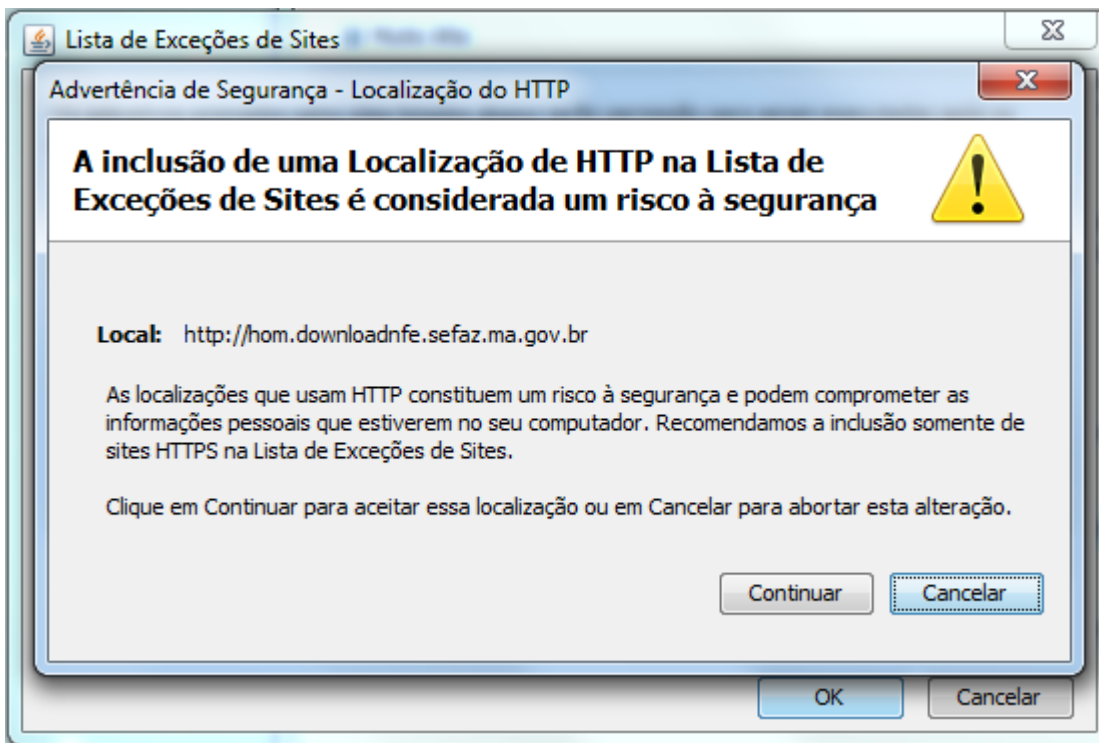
Lista de Exceções de Sites

Advertência de Segurança - Localização do HTTP

A inclusão de uma Localização de HTTP na Lista de Exceções de Sites é considerada um risco à segurança

Local: http://hom.downloadnfe.sefaz.ma.gov.br

As localizações que usam HTTP constituem um risco à segurança e podem comprometer as informações pessoais que estiverem no seu computador. Recomendamos a inclusão somente de sites HTTPS na Lista de Exceções de Sites.

Clique em Continuar para aceitar essa localização ou em Cancelar para abortar esta alteração.

Continuar Cancelar

OK Cancelar